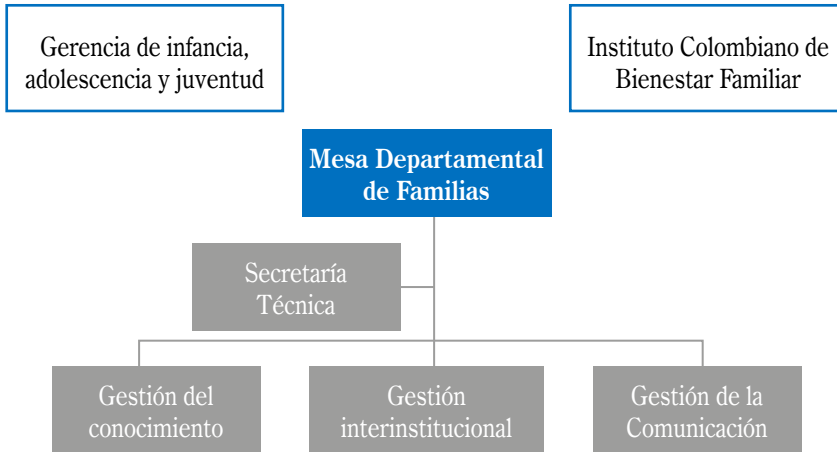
Gerencia de infancia, adolescencia y juventud

Instituto Colombiano de Bienestar Familiar

Mesa Departamental de Familias

Secretaría Técnica

Gestión del conocimiento

Gestión interinstitucional

Gestión de la Comunicación